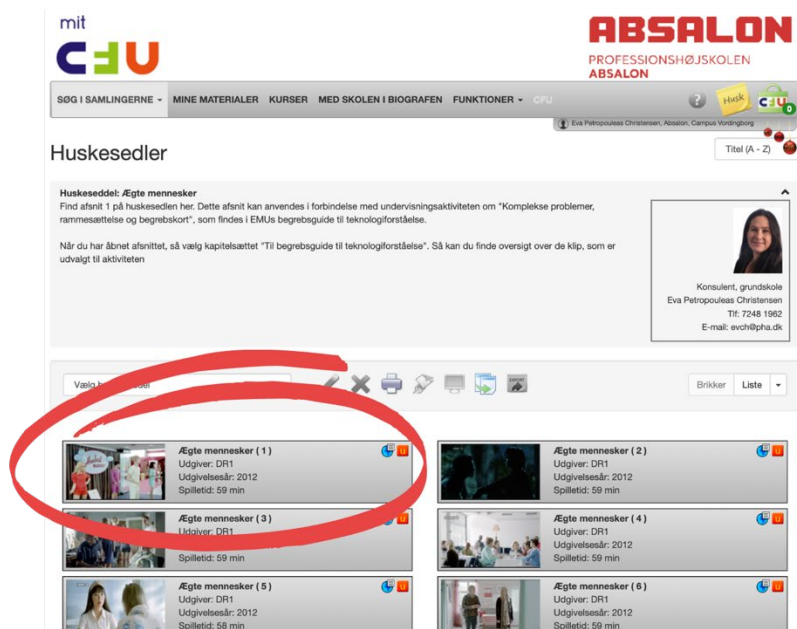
mit CFU

ABSALON
PROFESSIONSHØJSKOLEN
ABSALON

SØG I SAMLINGERNE ▾ MINE MATERIALER KURSER MED SKOLEN I BIOGRAFEN FUNKTIONER ▾ CFU

Husk

0

Eva Petropouleas Christensen, Absalon, Campus Vordingborg

Huskesedler

Titel (A - Z)

Huskeseddel: Ægte mennesker

Find afsnit 1 på huskesedlen her. Dette afsnit kan anvendes i forbindelse med undervisningsaktiviteten om "Komplekse problemer, rammesættelse og begrebskort", som findes i EMUs begrebsguide til teknologiforståelse.

Når du har åbnet afsnittet, så vælg kapitelsættet "Til begrebsguide til teknologiforståelse". Så kan du finde oversigt over de klip, som er udvalgt til aktiviteten

Konsulent, grundskole
Eva Petropouleas Christensen
Tlf: 7248 1962
E-mail: evch@pha.dk

Vælg h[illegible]del

Brikker Liste

Ægte mennesker ( 1 )
Udgiver: DR1
Udgivelsesår: 2012
Spilletid: 59 min

Ægte mennesker ( 2 )
Udgiver: DR1
Udgivelsesår: 2012
Spilletid: 59 min

Ægte mennesker ( 3 )
Udgiver: DR1
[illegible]
Spilletid: 59 min

Ægte mennesker ( 4 )
Udgiver: DR1
Udgivelsesår: 2012
Spilletid: 59 min

Ægte mennesker ( 5 )
Udgiver: DR1
Udgivelsesår: 2012
Spilletid: 58 min

Ægte mennesker ( 6 )
Udgiver: DR1
Udgivelsesår: 2012
Spilletid: 59 min